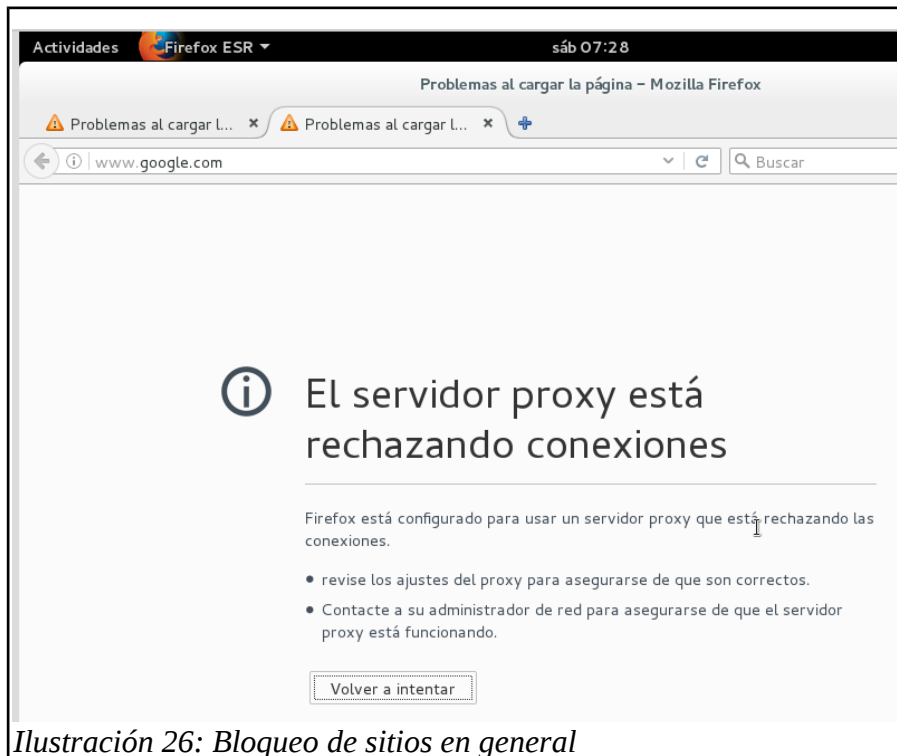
Actividades Firefox ESR ▾ sáb 07:28

Problemas al cargar la página – Mozilla Firefox

Problemas al cargar l... × Problemas al cargar l... ×

www.google.com

Buscar

El servidor proxy está rechazando conexiones

Firefox está configurado para usar un servidor proxy que está rechazando las conexiones.

• revise los ajustes del proxy para asegurarse de que son correctos.

• Contacte a su administrador de red para asegurarse de que el servidor proxy está funcionando.

Volver a intentar

Ilustración 26: Bloqueo de sitios en general